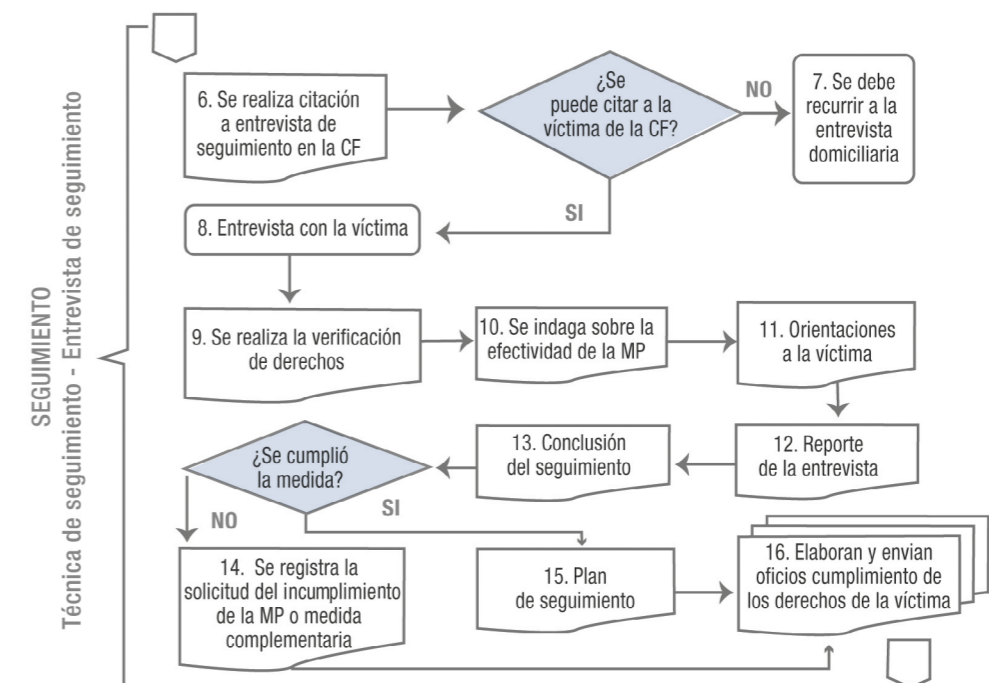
SEGUIMIENTO
Técnica de seguimiento - Entrevista de seguimiento

6. Se realiza citación a entrevista de seguimiento en la CF

¿Se puede citar a la víctima de la CF?

NO

7. Se debe recurrir a la entrevista domiciliaria

SI

8. Entrevista con la víctima

9. Se realiza la verificación de derechos

10. Se indaga sobre la efectividad de la MP

11. Orientaciones a la víctima

12. Reporte de la entrevista

13. Conclusión del seguimiento

¿Se cumplió la medida?

NO

SI

14. Se registra la solicitud del incumplimiento de la MP o medida complementaria

15. Plan de seguimiento

16. Elaboran y envian oficios cumplimiento de los derechos de la víctima